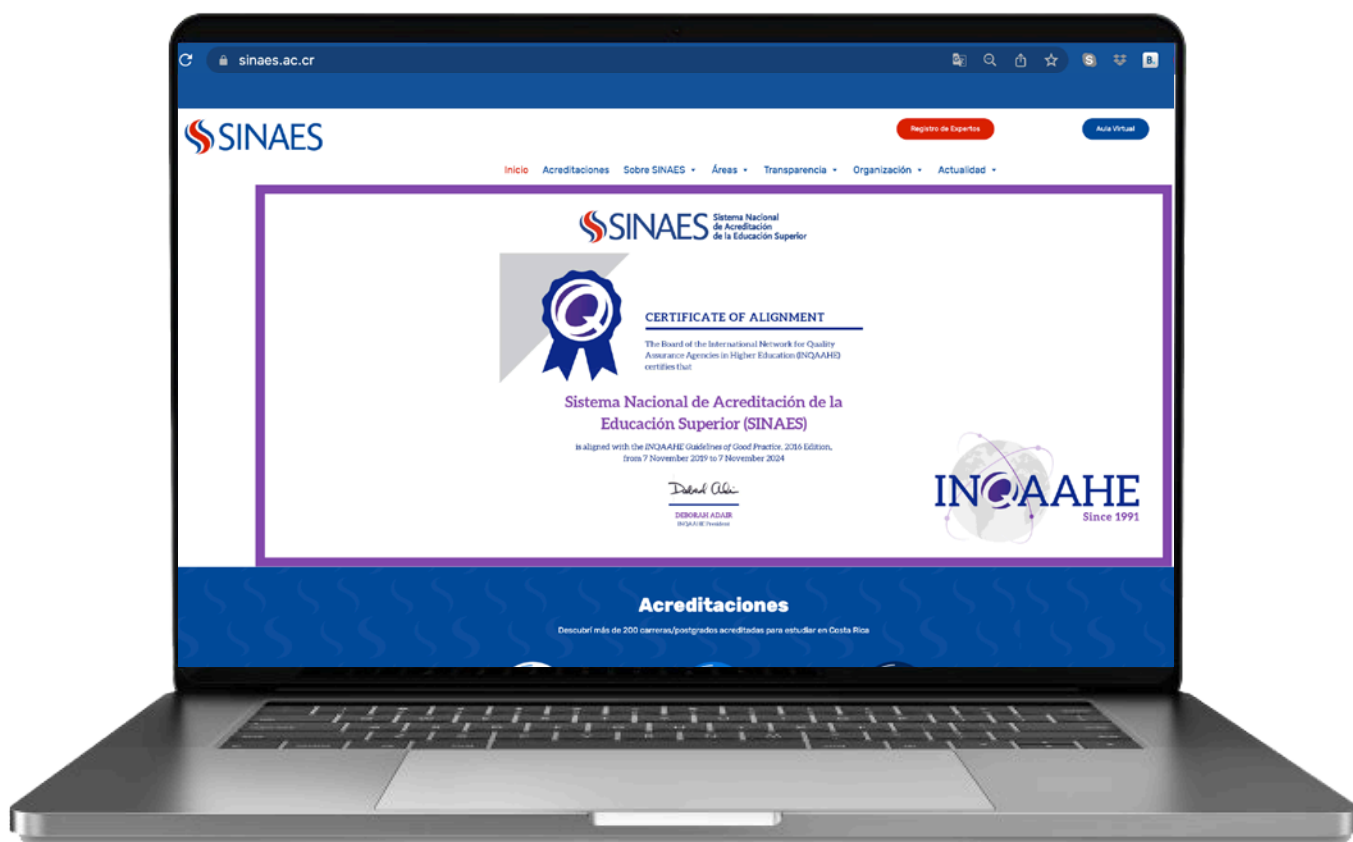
sinaes.ac.cr

SINAES

Registro de Expertos

Aula Virtual

Inicio Acreditaciones Sobre SINAES Áreas Transparencia Organización Actualidad

SINAES Sistema Nacional de Acreditación de la Educación Superior

CERTIFICATE OF ALIGNMENT

The Board of the International Network for Quality Assurance Agencies in Higher Education (INQAAHE) certifies that

Sistema Nacional de Acreditación de la Educación Superior (SINAES)

is aligned with the INQAAHE Guidelines of Good Practice, 2016 Edition, from 7 November 2019 to 7 November 2024

DEBORAH ADAIR
INQAAHE President

INQAAHE
Since 1991

Acreditaciones

Descubrí más de 200 carreras/postgrados acreditadas para estudiar en Costa Rica